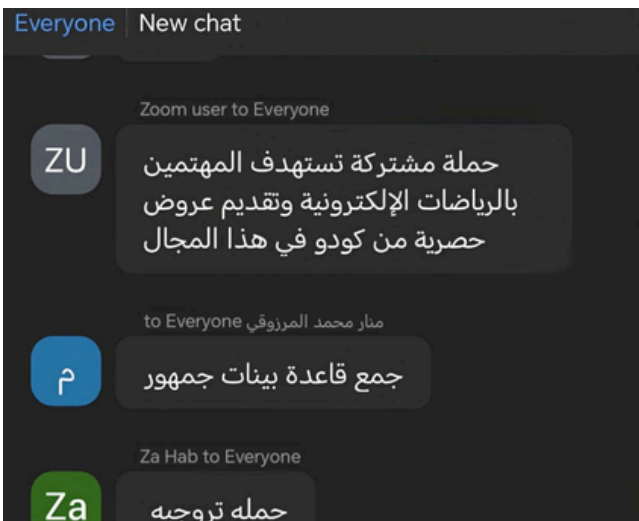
Everyone | New chat

Zoom user to Everyone

ZU

حملة مشتركة تستهدف المهتمين بالرياضات الإلكترونية وتقديم عروض حصرية من كودو في هذا المجال

منار محمد المرزوقي to Everyone

م

جمع قاعدة بينات جمهور

Za Hab to Everyone

Za

حمله ترويجه